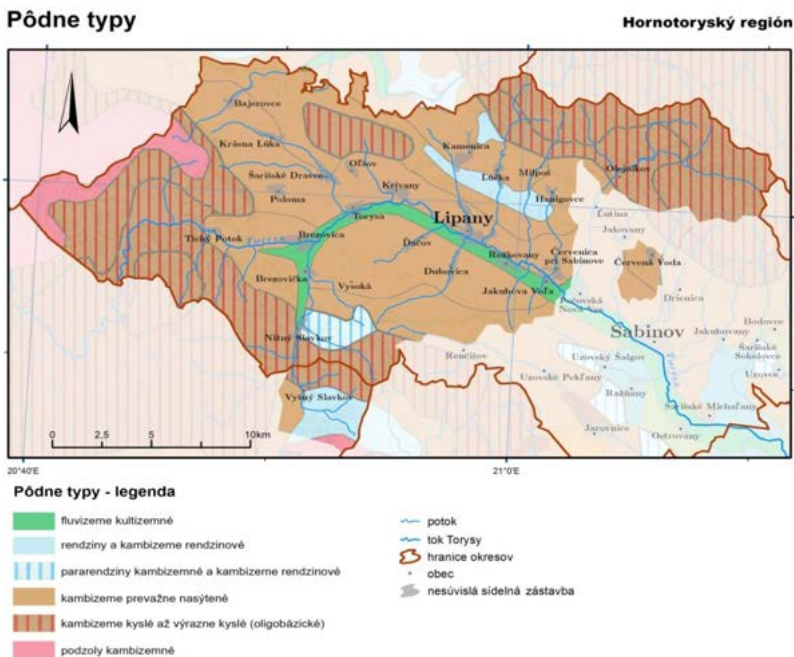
Pôdne typy

Hornotoryský región

Bajerovce
Krásna Lúka
Šarišské Dravce
Poloma
Tichý Potok
Oľšov
Kamenica
Krivany
Lúčka
Milpoš
Hanigovce
Olejníkov
Torysa
Lipany
Brezovica
Dačov
Rožkovany
Červenica pri Sabinove
Červená Voda
Lutina
Jakovany
Brezovička
Vysoká
Dubovica
Jakubova Voľa
Pečovská Nová Ves
Drienica
Sabinov
Nižný Slavkov
Renčišov
Uzovský Šalgov
Uzovské Pekľany
Jakubovany
Bodovce
Šarišské Sokolovce
Uzovce
Ražňany
Šarišské Michaľany
Jarovnice
Ostrovany
Vyšný Slavkov

0 2,5 5 10km

20°40'E
21°0'E

Pôdne typy - legenda

fluvizeme kultizemné
rendziny a kambizeme rendzinové
pararendziny kambizemné a kambizeme rendzinové
kambizeme prevažne nasýtené
kambizeme kyslé až výrazne kyslé (oligobázické)
podzoly kambizemné

potok
tok Torysy
hranice okresov
obec
nesúvislá sídelná zástavba